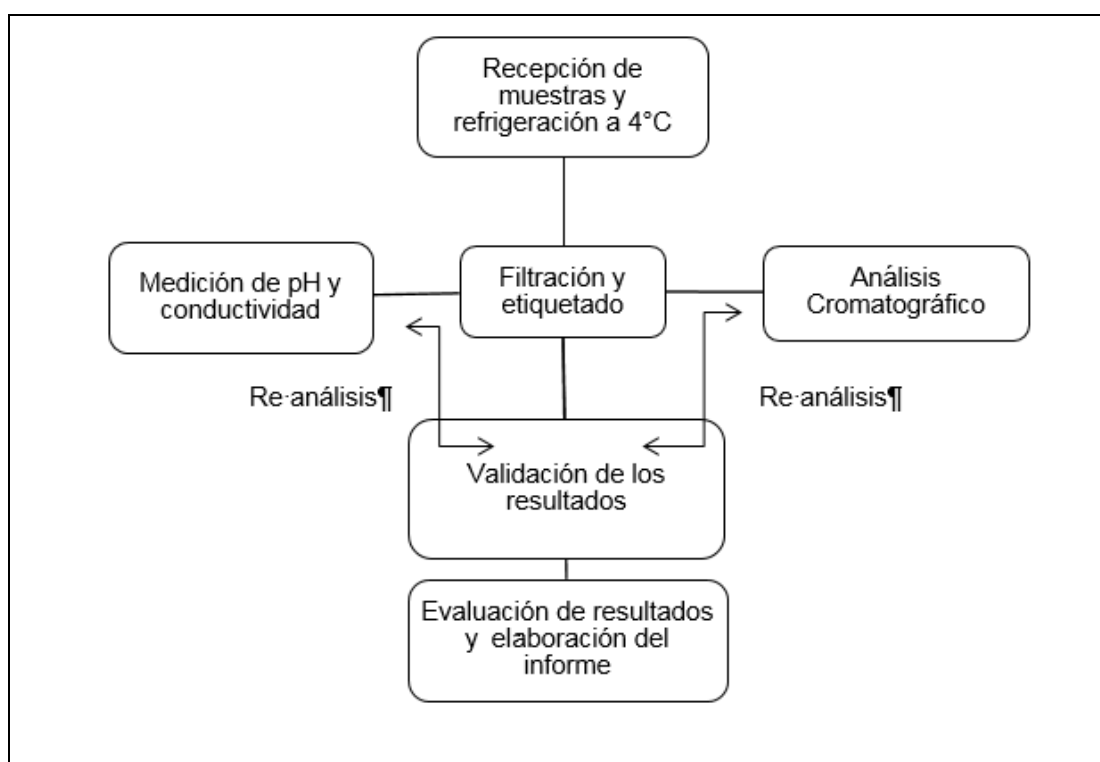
Recepción de muestras y refrigeración a 4°C

Medición de pH y conductividad

Filtración y etiquetado

Análisis Cromatográfico

Re·análisis¶

Re·análisis¶

Validación de los resultados

Evaluación de resultados y elaboración del informe